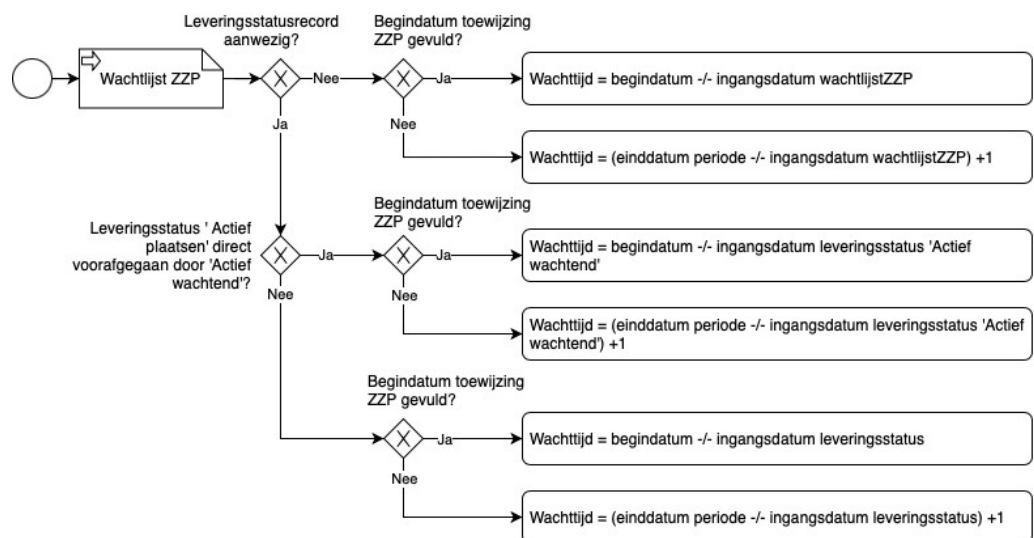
Wachtlijst ZZP

Leveringsstatusrecord aanwezig?

Nee

Ja

Begindatum toewijzing ZZP gevuld?

Ja

Nee

Wachttijd = begindatum -/- ingangsdatum wachtlijstZZP

Wachttijd = (einddatum periode -/- ingangsdatum wachtlijstZZP) +1

Leveringsstatus ' Actief plaatsen' direct voorafgegaan door 'Actief wachtend'?

Ja

Nee

Begindatum toewijzing ZZP gevuld?

Ja

Nee

Wachttijd = begindatum -/- ingangsdatum leveringsstatus 'Actief wachtend'

Wachttijd = (einddatum periode -/- ingangsdatum leveringsstatus 'Actief wachtend') +1

Begindatum toewijzing ZZP gevuld?

Ja

Nee

Wachttijd = begindatum -/- ingangsdatum leveringsstatus

Wachttijd = (einddatum periode -/- ingangsdatum leveringsstatus) +1